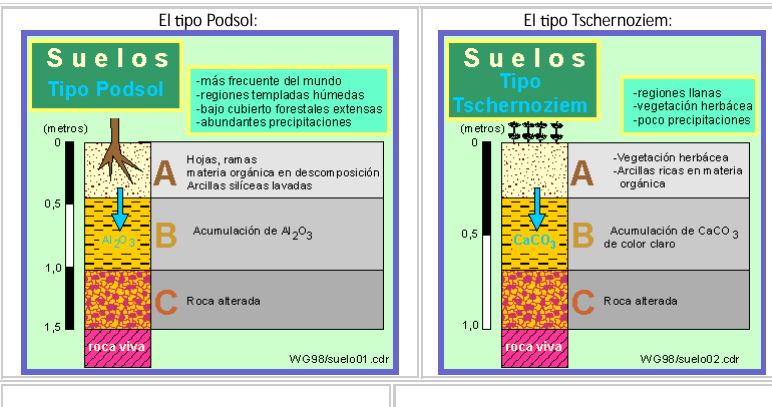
El tipo Podsol:

Suelos
Tipo Podsol

-más frecuente del mundo
-regiones templadas húmedas
-bajo cubierto forestales extensas
-abundantes precipitaciones

(metros)
0
0,5
1,0
1,5

A Hojas, ramas materia orgánica en descomposición Arcillas silíceas lavadas

$Al_2O_3$
B Acumulación de $Al_2O_3$

C Roca alterada

roca viva

WG98/suelo01.cdr

El tipo Tschernoziem:

Suelos
Tipo
Tschernoziem

-regiones llanas
-vegetación herbácea
-poco precipitaciones

(metros)
0
0,5
1,0

A -Vegetación herbácea
-Arcillas ricas en materia orgánica

$CaCO_3$
B Acumulación de $CaCO_3$ de color claro

C Roca alterada

roca viva

WG98/suelo02.cdr